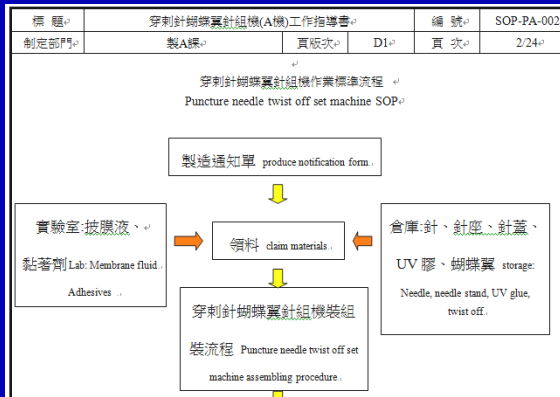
| 標　題 | 穿刺針蝴蝶翼針組機(A機)工作指導書 | | | 編　號 | SOP-PA-002 |
|---|---|---|---|---|---|
| 制定部門 | 製A課 | 頁版次 | D1 | 頁　次 | 2/24 |

穿刺針蝴蝶翼針組機作業標準流程
Puncture needle twist off set machine SOP

製造通知單 produce notification form

實驗室:披膜液、黏著劑 Lab: Membrane fluid Adhesives

領料 claim materials

倉庫:針、針座、針蓋、UV 膠、蝴蝶翼 storage: Needle, needle stand, UV glue, twist off

穿刺針蝴蝶翼針組機裝組裝流程 Puncture needle twist off set machine assembling procedure